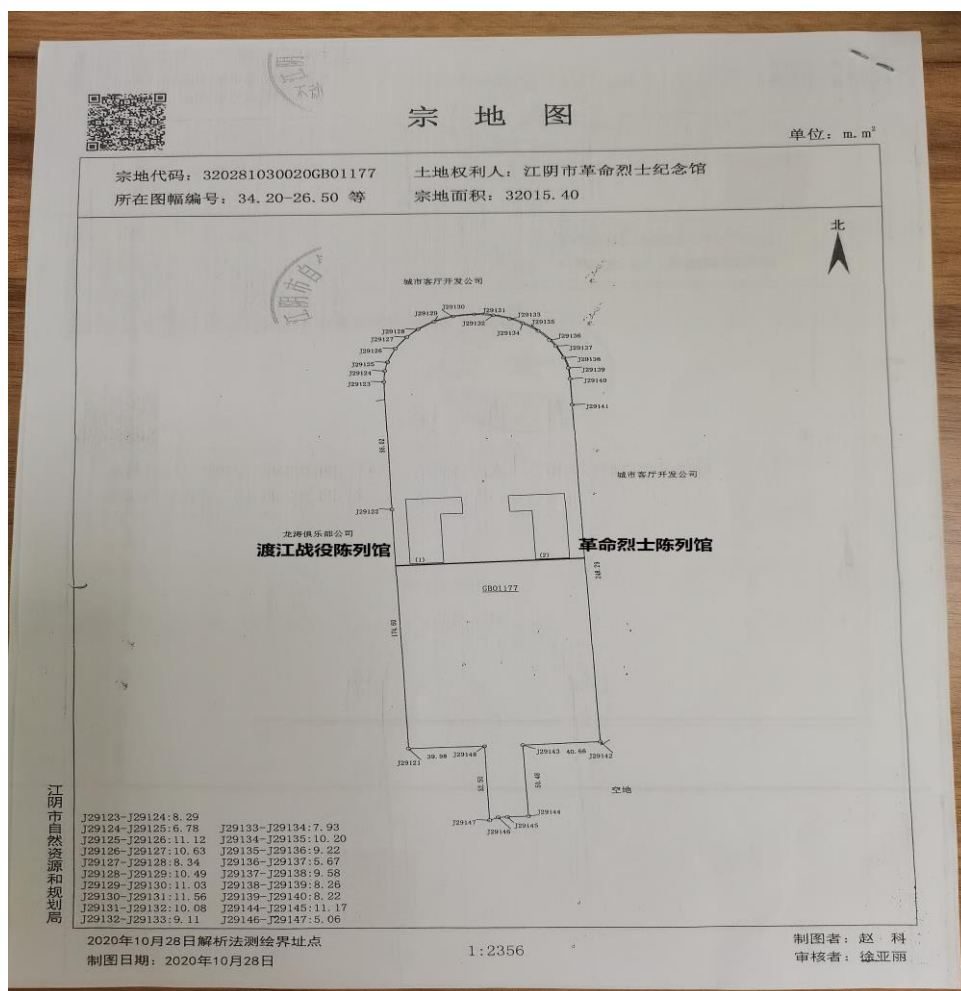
宗 地 图

单位：m. m²

宗地代码：320281030020GB01177
土地权利人：江阴市革命烈士纪念馆
所在图幅编号：34.20-26.50 等
宗地面积：32015.40

北

城市客厅开发公司

J29130 J29131 J29133
J29129 J29132 J29135
J29128 J29134 J29136
J29127 J29137
J29126 J29138
J29125 J29139
J29124 J29140
J29123
J29141

城市客厅开发公司

J29122

龙涛俱乐部公司
渡江战役陈列馆
革命烈士陈列馆
(1) (2)

GB01177

J29121 39.98 J29148 J29143 40.66 J29142

空地

J29144
J29147 J29145
J29146

江阴市自然资源和规划局

J29123-J29124:8.29
J29124-J29125:6.78
J29125-J29126:11.12
J29126-J29127:10.63
J29127-J29128:8.34
J29128-J29129:10.49
J29129-J29130:11.03
J29130-J29131:11.56
J29131-J29132:10.08
J29132-J29133:9.11

J29133-J29134:7.93
J29134-J29135:10.20
J29135-J29136:9.22
J29136-J29137:5.67
J29137-J29138:9.58
J29138-J29139:8.26
J29139-J29140:8.22
J29144-J29145:11.17
J29146-J29147:5.06

2020年10月28日解析法测绘界址点
制图日期：2020年10月28日

1:2356

制图者：赵 科
审核者：徐亚丽